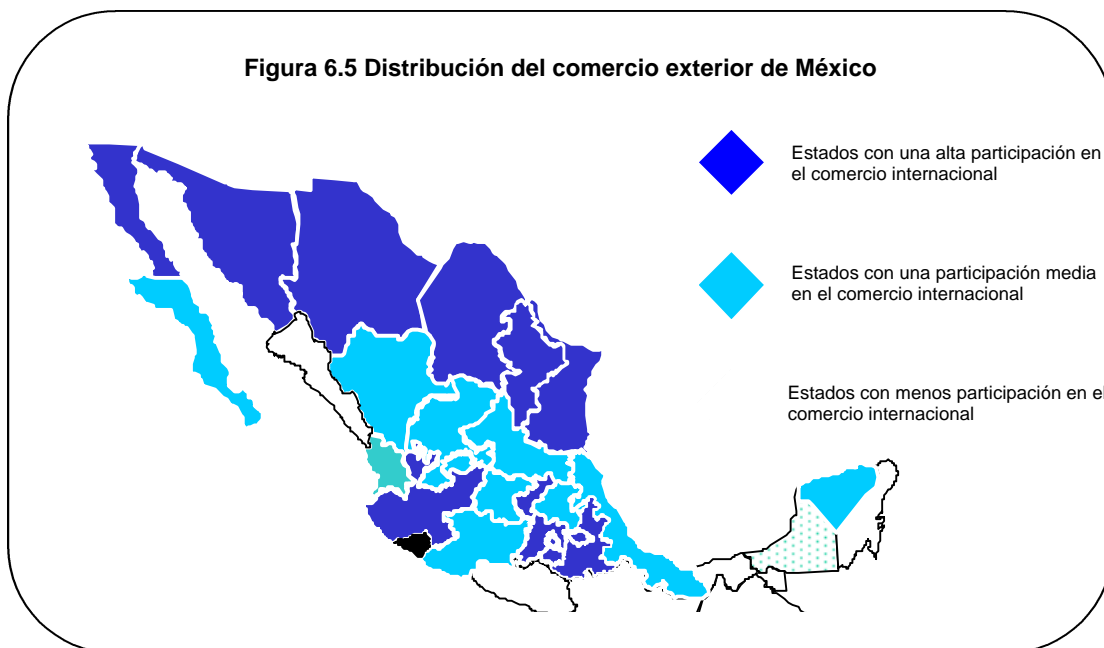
Figura 6.5 Distribución del comercio exterior de México

Estados con una alta participación en el comercio internacional

Estados con una participación media en el comercio internacional

Estados con menos participación en el comercio internacional